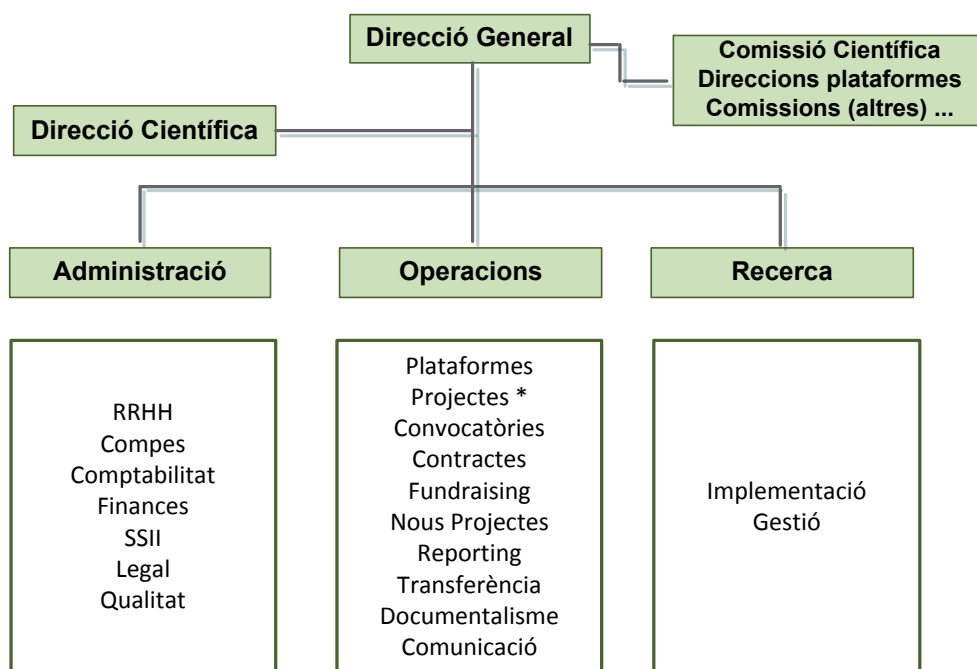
Direcció General

Comissió Científica
Direccions plataformes
Comissions (altres) ...

Direcció Científica

Administració

Operacions

Recerca

RRHH
Compes
Comptabilitat
Finances
SSII
Legal
Qualitat

Plataformes
Projectes *
Convocatòries
Contractes
Fundraising
Nous Projectes
Reporting
Transferència
Documentalisme
Comunicació

Implementació
Gestió